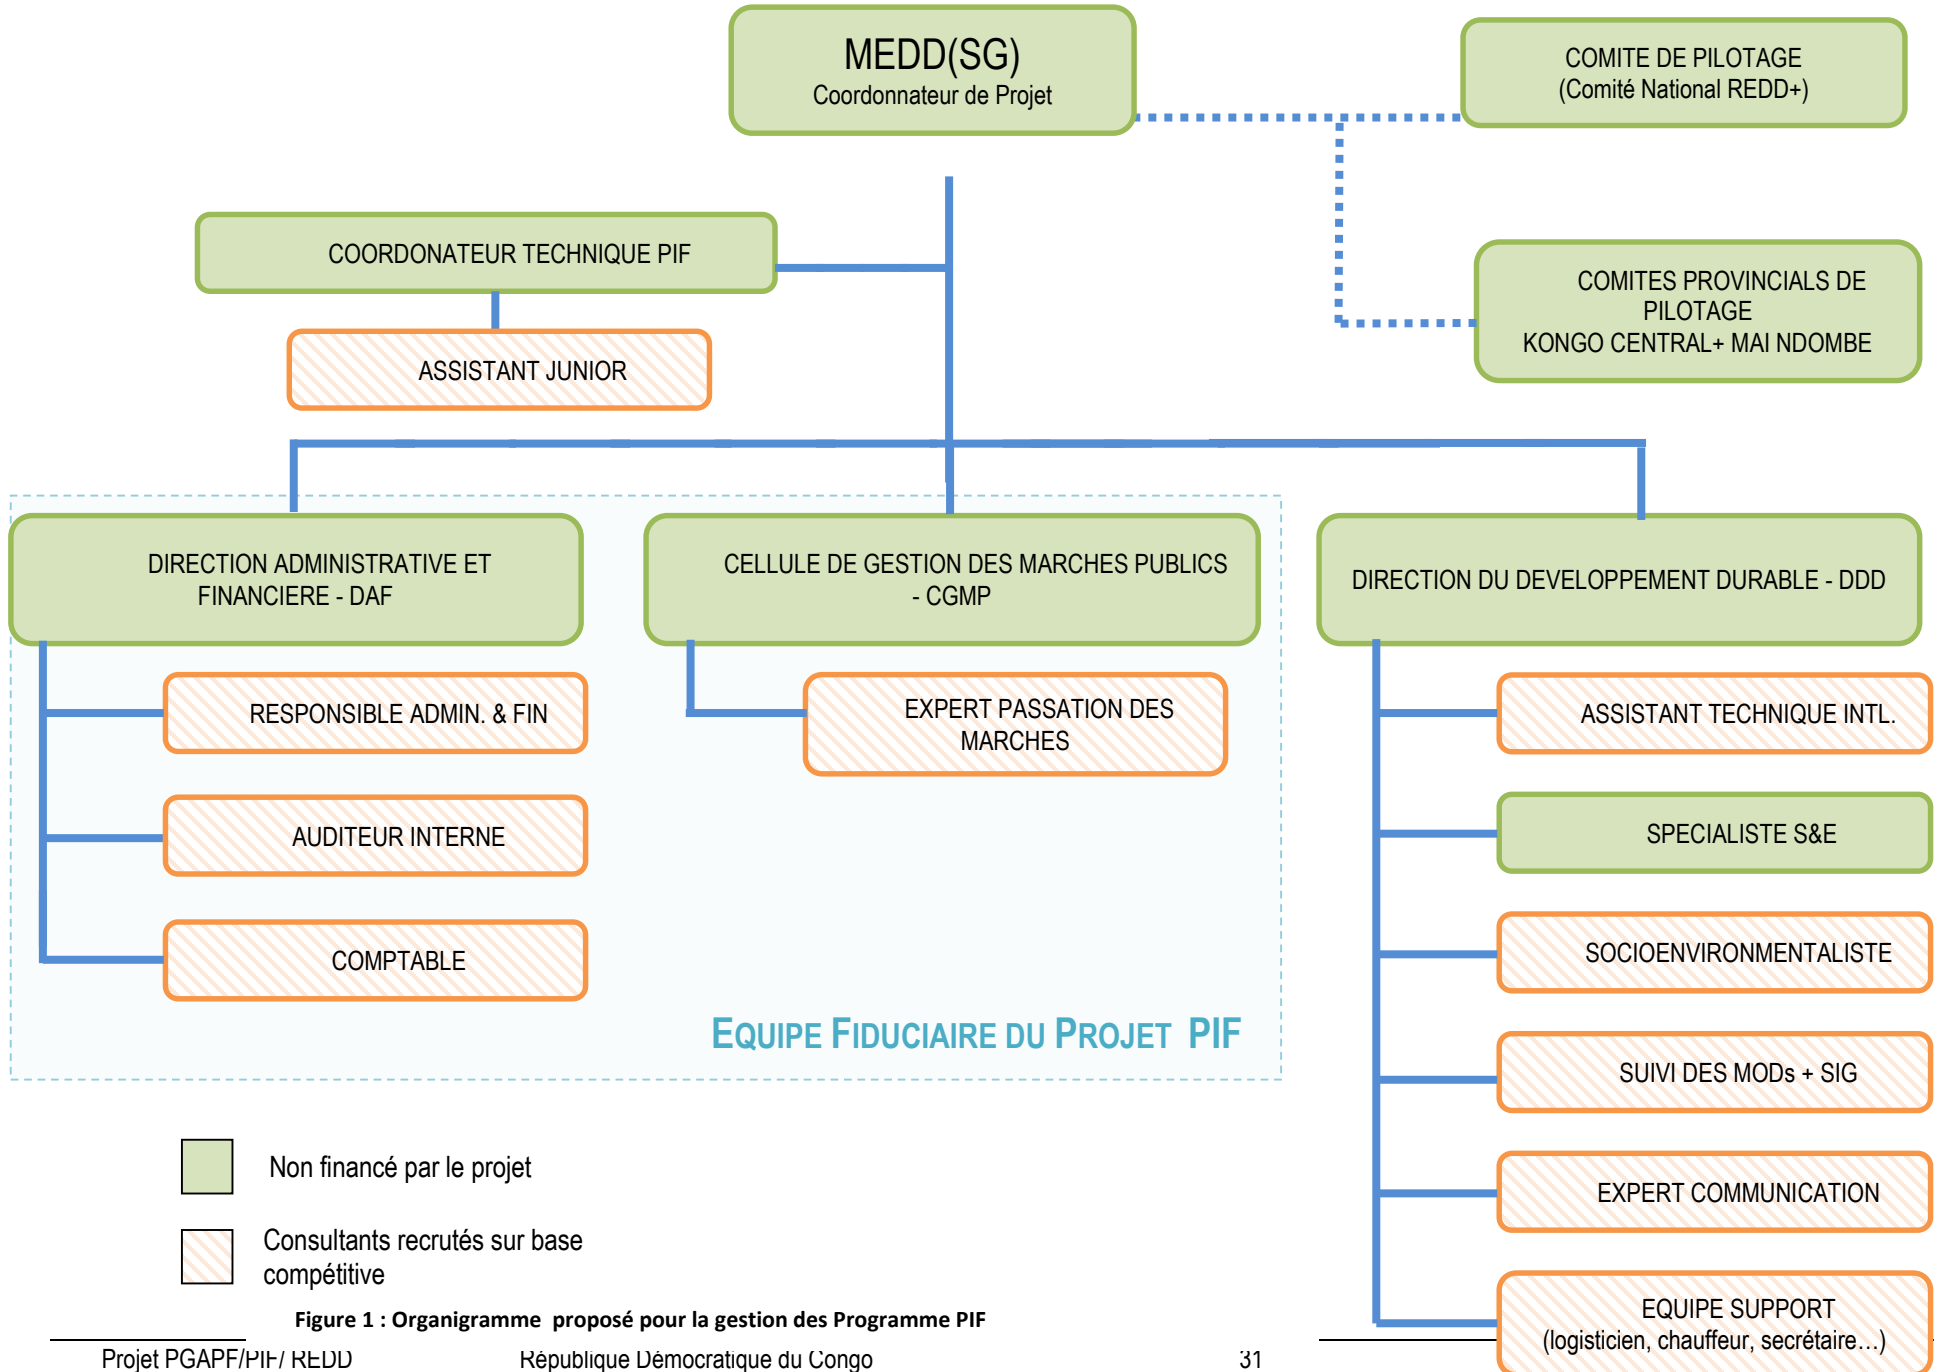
MEDD(SG)
Coordonnateur de Projet

COMITE DE PILOTAGE
(Comité National REDD+)

COORDONATEUR TECHNIQUE PIF

ASSISTANT JUNIOR

COMITES PROVINCIALS DE PILOTAGE
KONGO CENTRAL+ MAI NDOMBE

DIRECTION ADMINISTRATIVE ET FINANCIERE - DAF

CELLULE DE GESTION DES MARCHES PUBLICS - CGMP

DIRECTION DU DEVELOPPEMENT DURABLE - DDD

RESPONSIBLE ADMIN. & FIN

EXPERT PASSATION DES MARCHES

ASSISTANT TECHNIQUE INTL.

AUDITEUR INTERNE

SPECIALISTE S&E

COMPTABLE

SOCIOENVIRONMENTALISTE

EQUIPE FIDUCIAIRE DU PROJET PIF

SUIVI DES MODs + SIG

EXPERT COMMUNICATION

Non financé par le projet

Consultants recrutés sur base compétitive

EQUIPE SUPPORT
(logisticien, chauffeur, secrétaire…)

Figure 1 : Organigramme proposé pour la gestion des Programme PIF

Projet PGAPF/PIF/ REDD République Démocratique du Congo 31